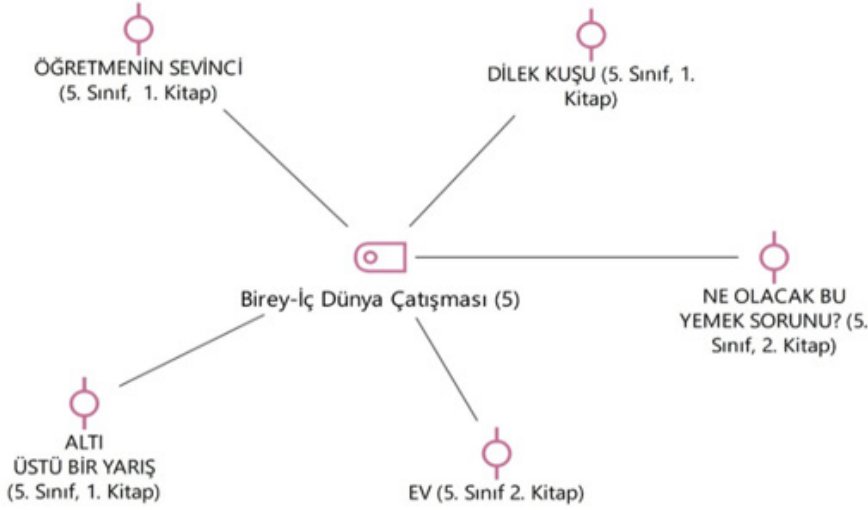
ÖĞRETMENİN SEVİNCİ (5. Sınıf, 1. Kitap)

DİLEK KUŞU (5. Sınıf, 1. Kitap)

Birey-İç Dünya Çatışması (5)

NE OLACAK BU YEMEK SORUNU? (5. Sınıf, 2. Kitap)

ALTI ÜSTÜ BİR YARIŞ (5. Sınıf, 1. Kitap)

EV (5. Sınıf 2. Kitap)